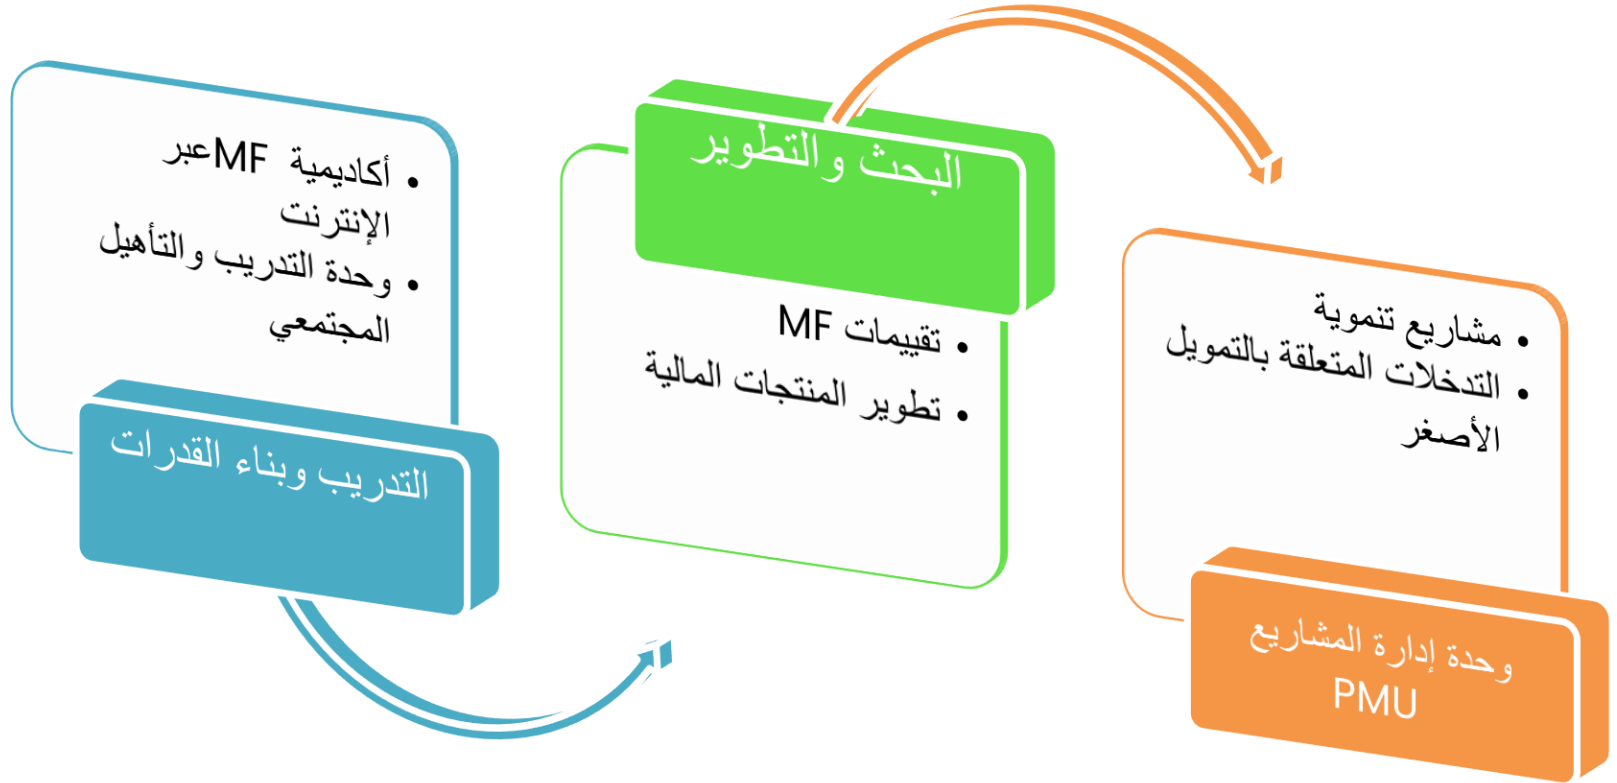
• أكاديمية MFعبر الإنترنت
• وحدة التدريب والتأهيل المجتمعي

التدريب وبناء القدرات

البحث والتطوير

• تقييمات MF
• تطوير المنتجات المالية

• مشاريع تنموية
• التدخلات المتعلقة بالتمويل الأصغر

وحدة إدارة المشاريع PMU